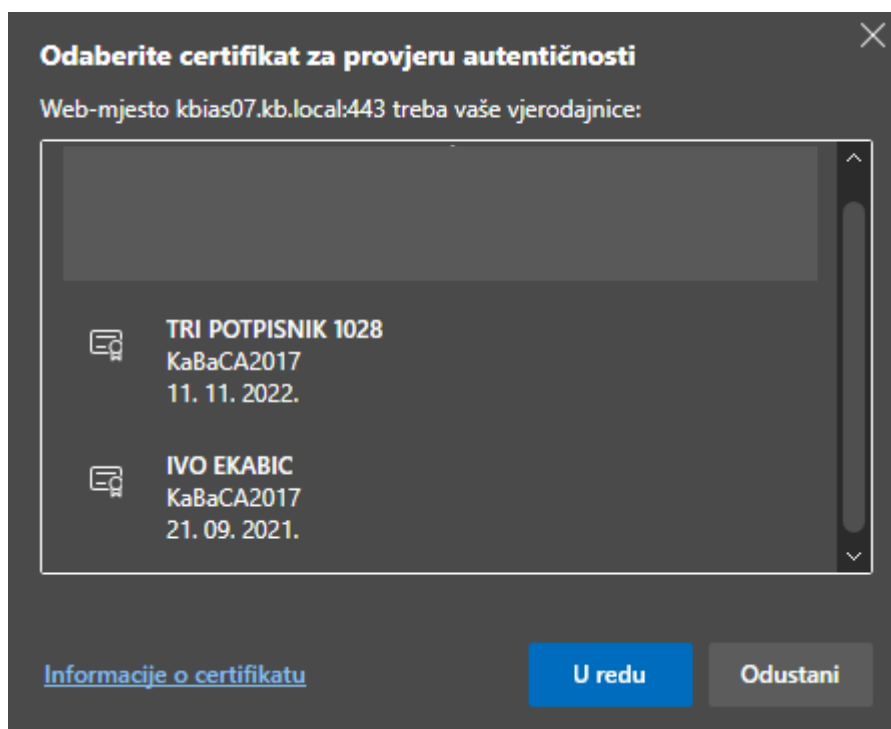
Odaberite certifikat za provjeru autentičnosti

Web-mjesto kbias07.kb.local:443 treba vaše vjerodajnice:

TRI POTPISNIK 1028
KaBaCA2017
11. 11. 2022.

IVO EKABIC
KaBaCA2017
21. 09. 2021.

Informacije o certifikatu

U redu

Odustani